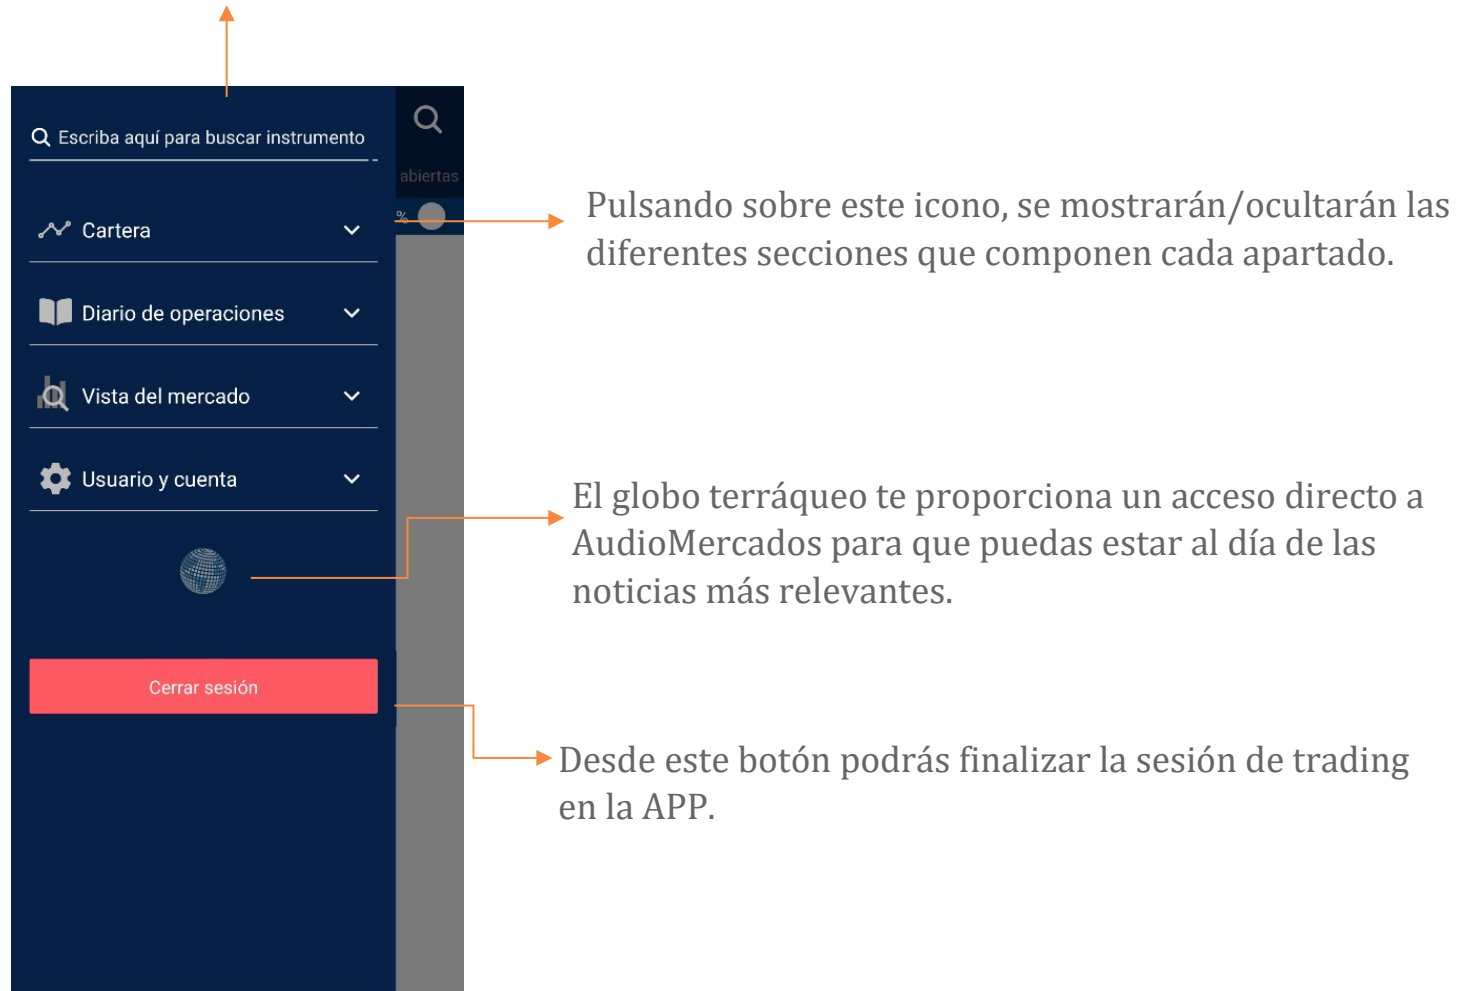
Escriba aquí para buscar instrumento

abiertas

%

Cartera

Diario de operaciones

Vista del mercado

Usuario y cuenta

Cerrar sesión

Pulsando sobre este icono, se mostrarán/ocultarán las diferentes secciones que componen cada apartado.

El globo terráqueo te proporciona un acceso directo a AudioMercados para que puedas estar al día de las noticias más relevantes.

Desde este botón podrás finalizar la sesión de trading en la APP.